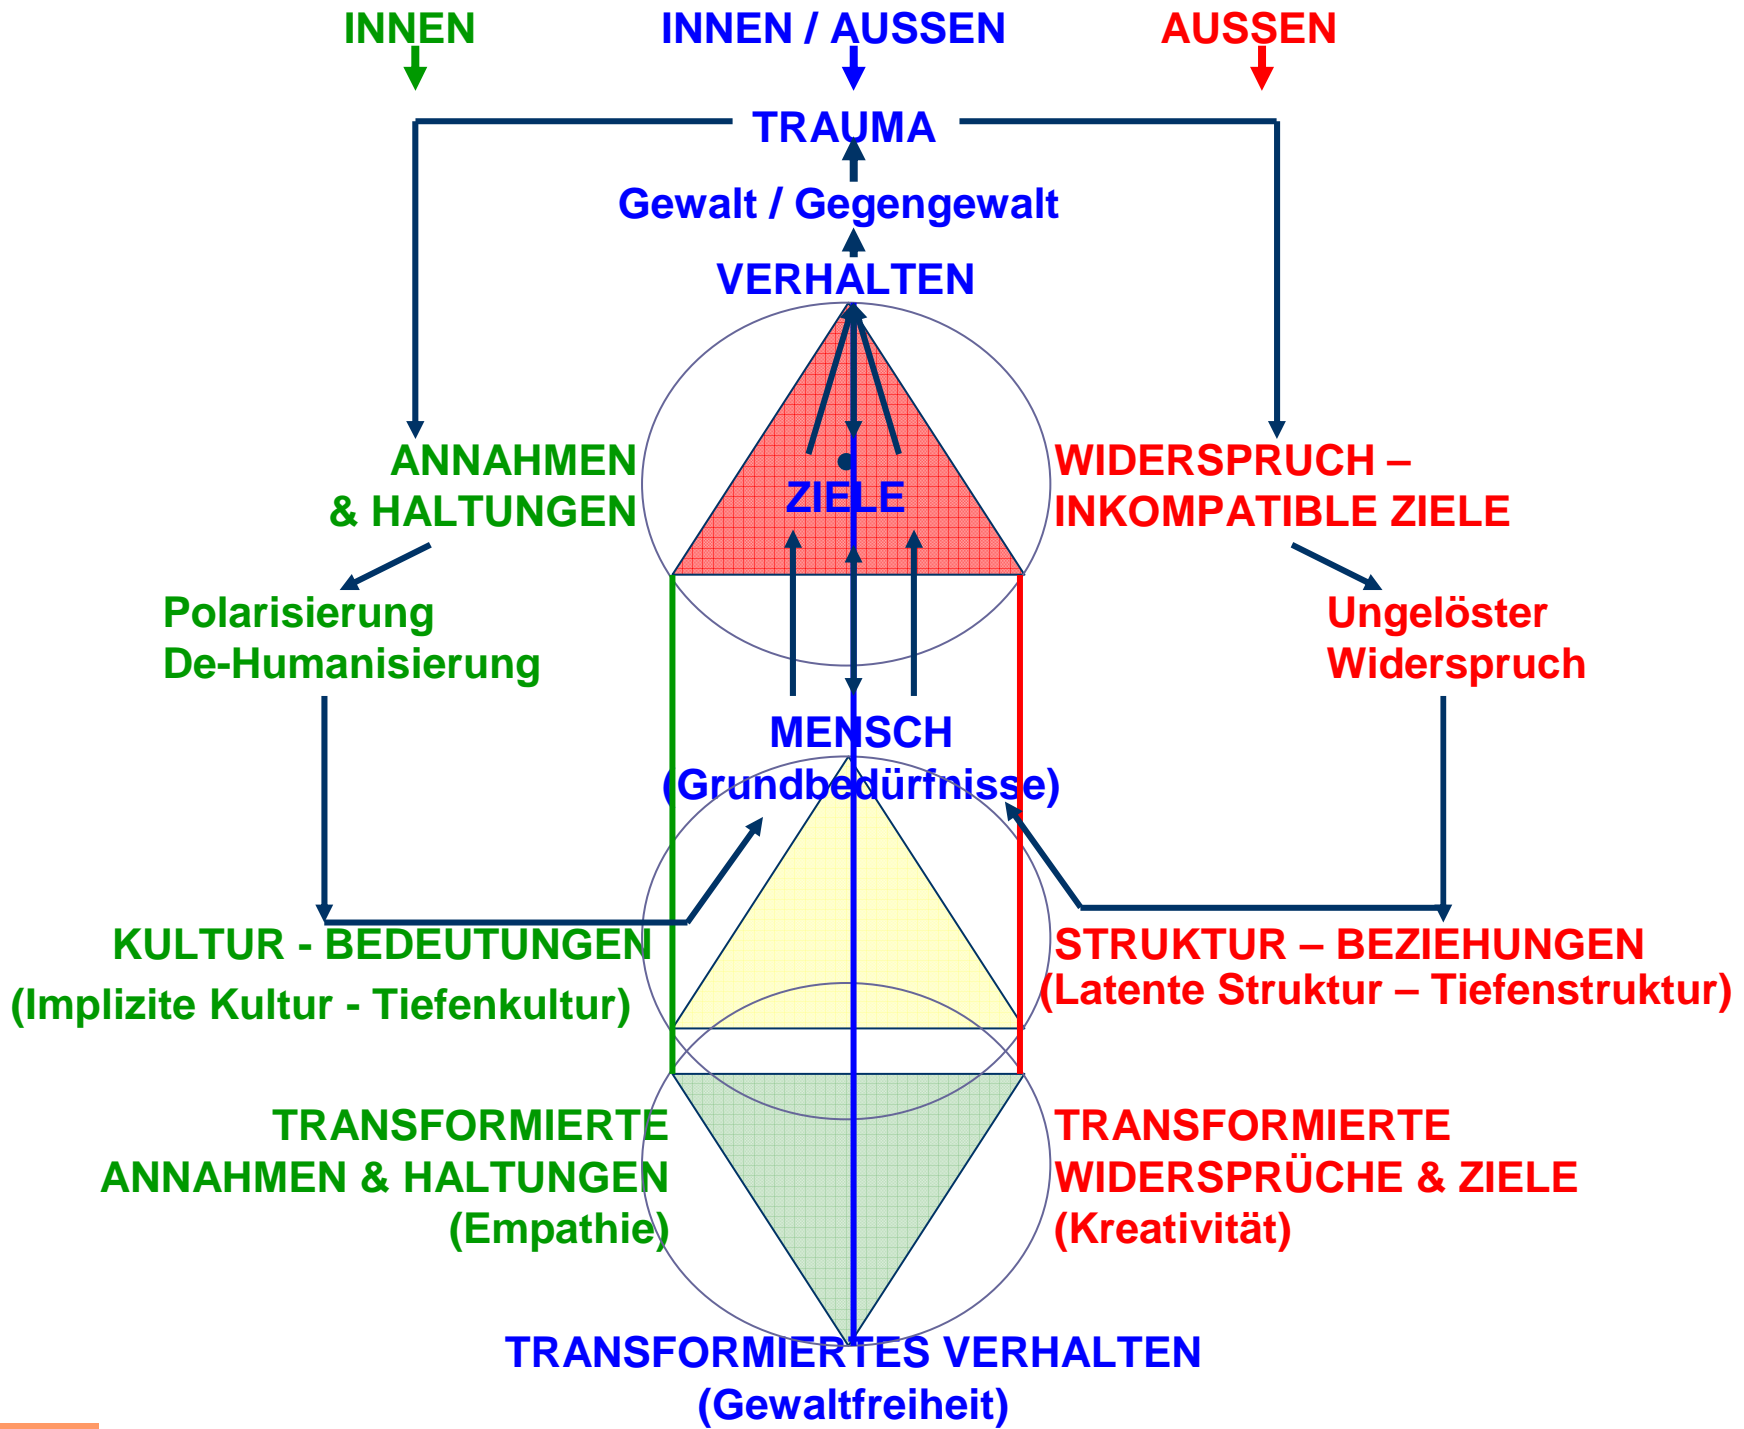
INNEN

INNEN / AUSSEN

AUSSEN

TRAUMA

Gewalt / Gegengewalt

VERHALTEN

ANNAHMEN & HALTUNGEN

ZIELE

WIDERSPRUCH – INKOMPATIBLE ZIELE

Polarisierung
De-Humanisierung

Ungelöster Widerspruch

MENSCH
(Grundbedürfnisse)

KULTUR - BEDEUTUNGEN
(Implizite Kultur - Tiefenkultur)

STRUKTUR – BEZIEHUNGEN
(Latente Struktur – Tiefenstruktur)

TRANSFORMIERTE
ANNAHMEN & HALTUNGEN
(Empathie)

TRANSFORMIERTE
WIDERSPRÜCHE & ZIELE
(Kreativität)

TRANSFORMIERTES VERHALTEN
(Gewaltfreiheit)